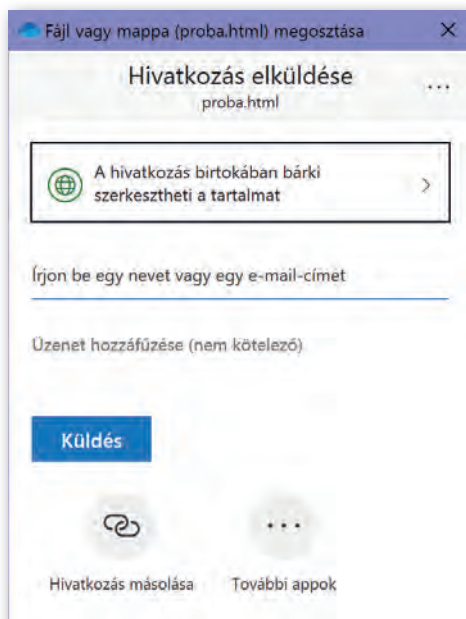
Fájl vagy mappa (proba.html) megosztása ×

Hivatkozás elküldése

proba.html

...

A hivatkozás birtokában bárki szerkesztheti a tartalmat >

Írjon be egy nevet vagy egy e-mail-címet

Üzenet hozzáfűzése (nem kötelező)

Küldés

Hivatkozás másolása

További appok